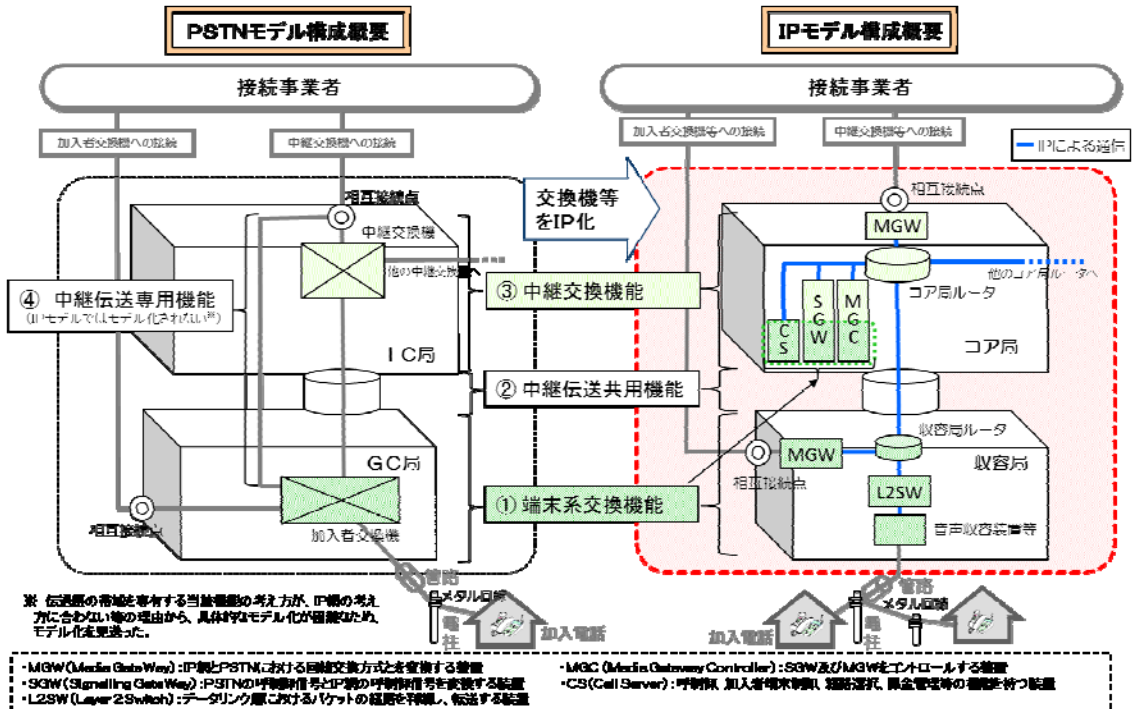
PSTNモデル構成概要

IPモデル構成概要

接続事業者

接続事業者

加入者交換機への接続

中継交換機への接続

加入者交換機等への接続

中継交換機等への接続

IPによる通信

相互接続点

中継交換機

他の中継交換機へ

交換機等をIP化

相互接続点

MGW

他のコア局ルータへ

コア局ルータ

④ 中継伝送専用機能
（IPモデルではモデル化されない※）

③ 中継交換機能

CS

SGW

MGC

IC局

コア局

② 中継伝送共用機能

収容局ルータ

GC局

MGW

収容局

相互接続点

① 端末系交換機能

L2SW

相互接続点

加入者交換機

音声収容装置等

管路

メタル回線

電柱

加入電話

管路

メタル回線

電柱

加入電話

※ 伝送路の帯域を専有する当該機能の考え方が、IP網の考え方に合わない等の理由から、具体的なモデル化が困難なため、モデル化を見送った。

・MGW（Media Gate Way）：IP網とPSTNにおける回線交換方式とを変換する装置
・SGW（Signalling Gate Way）：PSTNの呼制御信号とIP網の呼制御信号を変換する装置
・L2SW（Layer 2 Switch）：データリンク層におけるパケットの経路を判断し、転送する装置

・MGC（Media Gateway Controller）：SGW及びMGWをコントロールする装置
・CS（Call Server）：呼制御、加入者端末制御、経路選択、課金管理等の機能を持つ装置